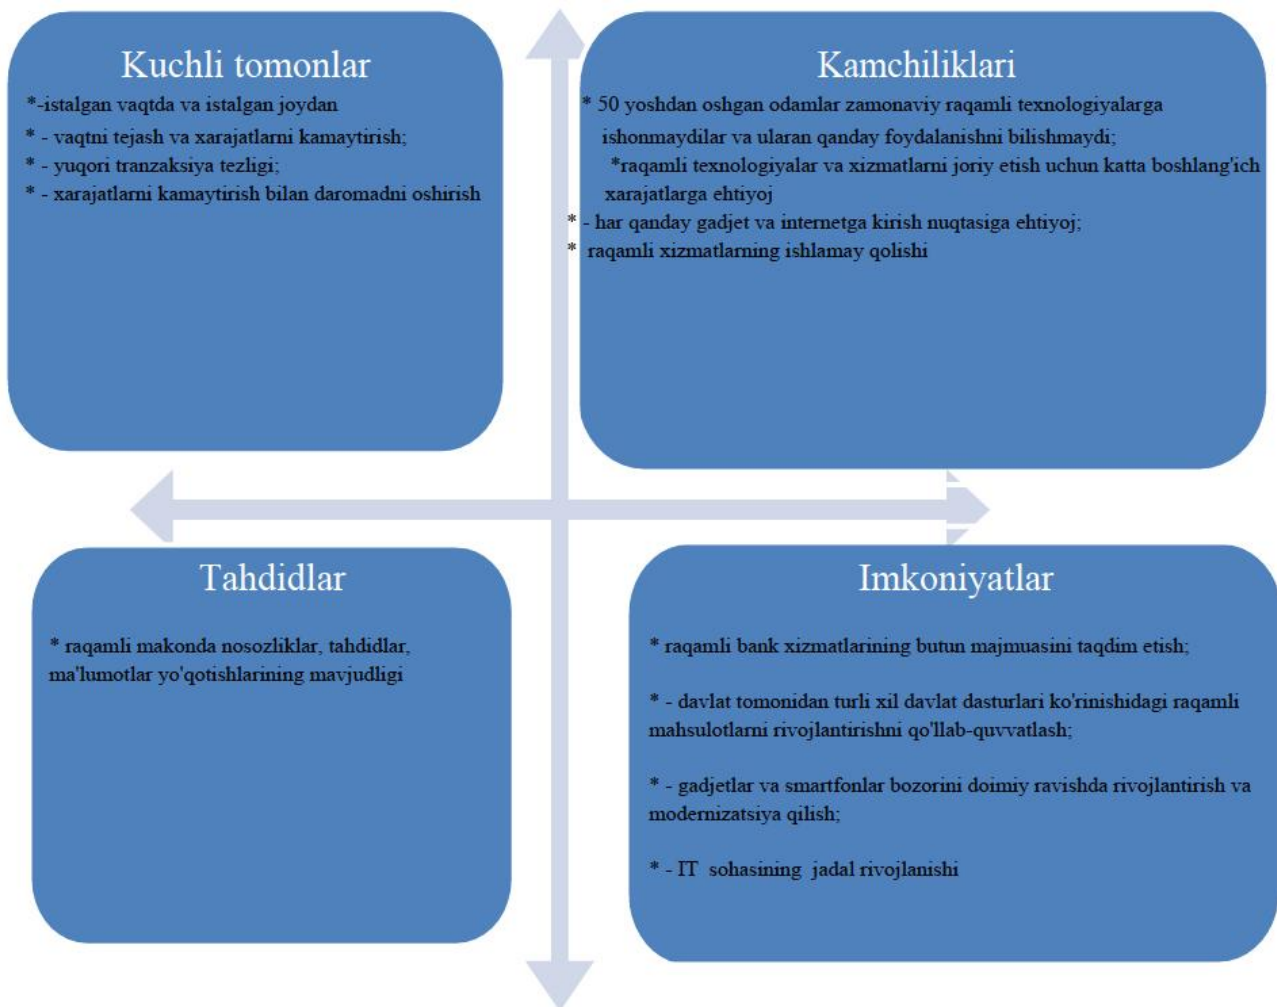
Kuchli tomonlar

*-istalgan vaqtda va istalgan joydan

* - vaqtni tejash va xarajatlarni kamaytirish;

* - yuqori tranzaksiya tezligi;

* - xarajatlarni kamaytirish bilan daromadni oshirish

Kamchiliklari

* 50 yoshdan oshgan odamlar zamonaviy raqamli texnologiyalarga ishonmaydilar va ularan qanday foydalanishni bilishmaydi;

*raqamli texnologiyalar va xizmatlarni joriy etish uchun katta boshlang'ich xarajatlarga ehtiyoj

* - har qanday gadjet va internetga kirish nuqtasiga ehtiyoj;

* raqamli xizmatlarning ishlamay qolishi

Tahdidlar

* raqamli makonda nosozliklar, tahdidlar, ma'lumotlar yo'qotishlarining mavjudligi

Imkoniyatlar

* raqamli bank xizmatlarining butun majmuasini taqdim etish;

* - davlat tomonidan turli xil davlat dasturlari ko'rinishidagi raqamli mahsulotlarni rivojlantirishni qo'llab-quvvatlash;

* - gadjetlar va smartfonlar bozorini doimiy ravishda rivojlantirish va modernizatsiya qilish;

* - IT sohasining jadal rivojlanishi